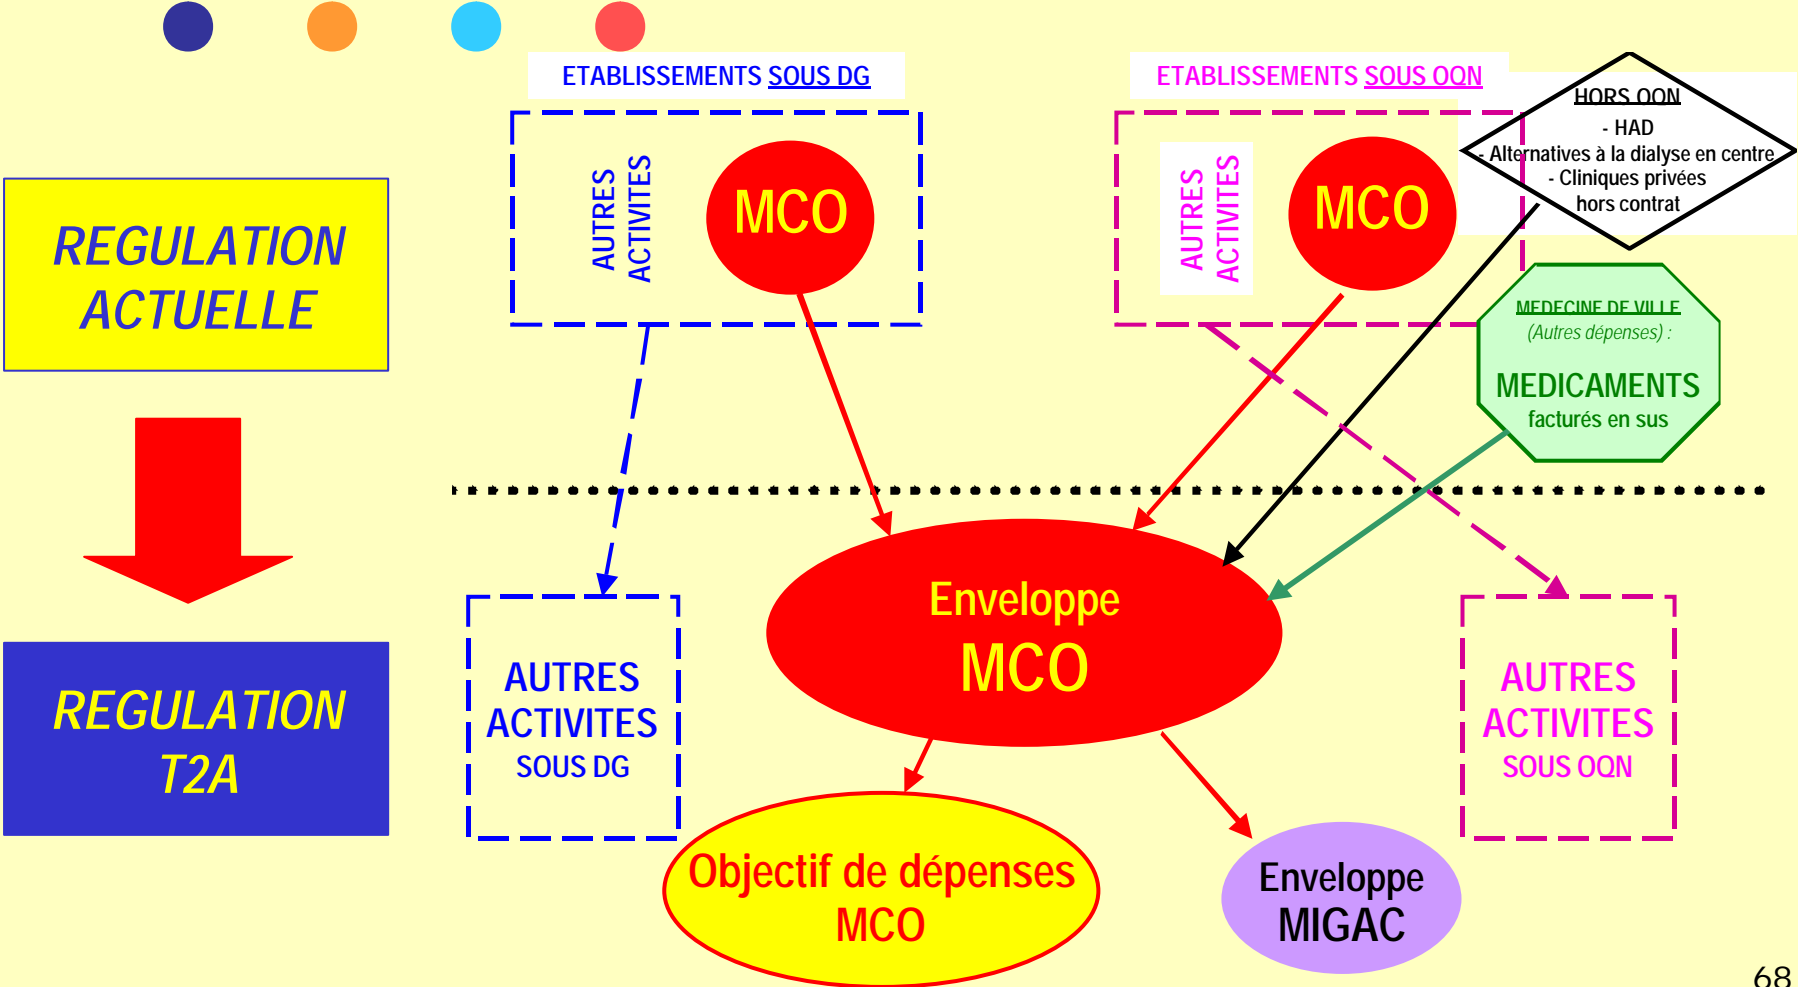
ETABLISSEMENTS SOUS DG

ETABLISSEMENTS SOUS OQN

HORS OQN
- HAD
- Alternatives à la dialyse en centre
- Cliniques privées
hors contrat

REGULATION ACTUELLE

AUTRES ACTIVITES

MCO

AUTRES ACTIVITES

MCO

MEDECINE DE VILLE
(Autres dépenses) :
MEDICAMENTS
facturés en sus

REGULATION T2A

AUTRES ACTIVITES
SOUS DG

Enveloppe
MCO

AUTRES ACTIVITES
SOUS OQN

Objectif de dépenses
MCO

Enveloppe
MIGAC

68